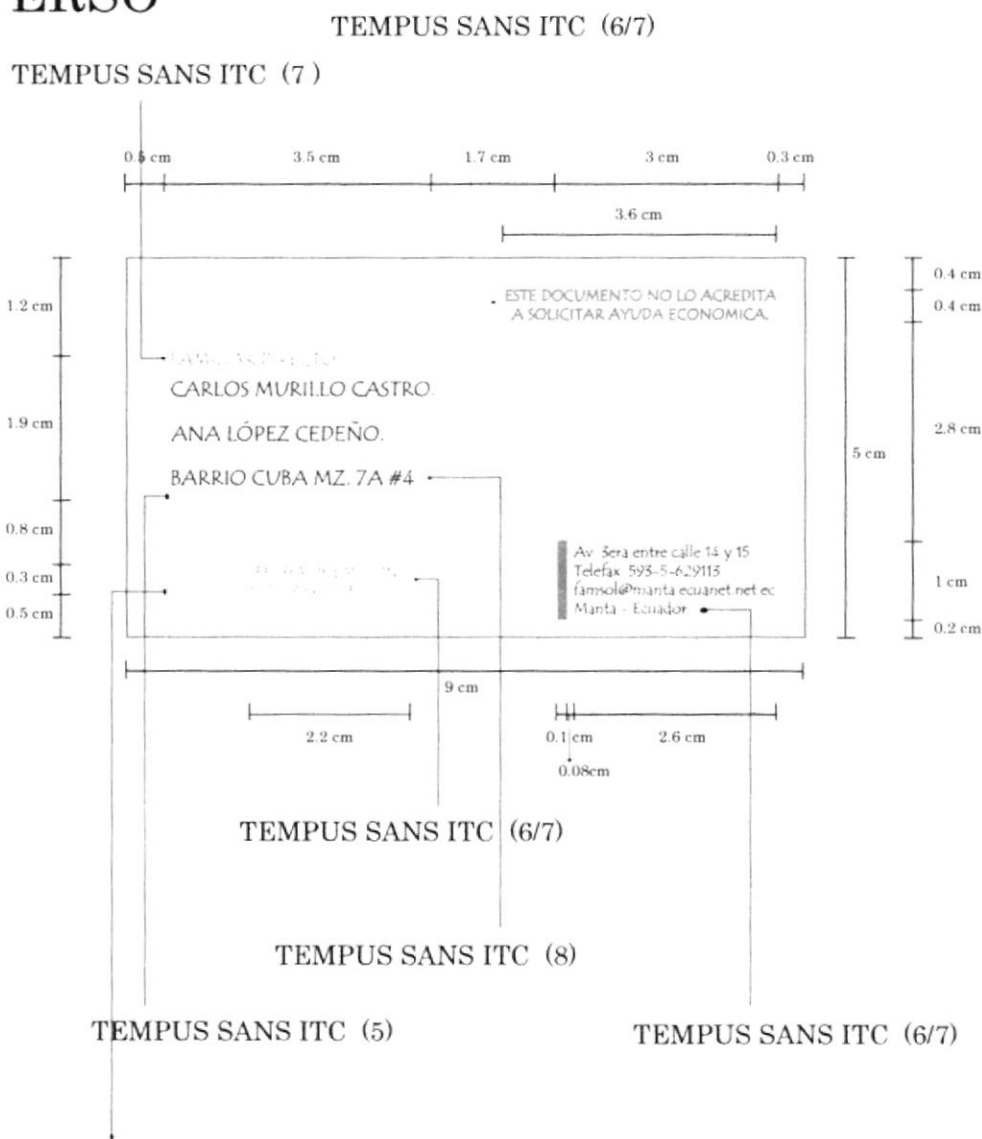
ERSO

TEMPUS SANS ITC (6/7)

TEMPUS SANS ITC (7)

0.5 cm 3.5 cm 1.7 cm 3 cm 0.3 cm

3.6 cm

1.2 cm

1.9 cm

0.8 cm

0.3 cm

0.5 cm

ESTE DOCUMENTO NO LO ACREDITA A SOLICITAR AYUDA ECONOMICA.

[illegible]

CARLOS MURILLO CASTRO.

ANA LÓPEZ CEDEÑO.

BARRIO CUBA MZ. 7A #4

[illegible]

Av. 3era entre calle 14 y 15
Telefax: 593-5-629113
famsol@manta.ecuanet.net.ec
Manta - Ecuador

5 cm

0.4 cm
0.4 cm

2.8 cm

1 cm

0.2 cm

9 cm

2.2 cm

0.1 cm 2.6 cm

0.08cm

TEMPUS SANS ITC (6/7)

TEMPUS SANS ITC (8)

TEMPUS SANS ITC (5)

TEMPUS SANS ITC (6/7)